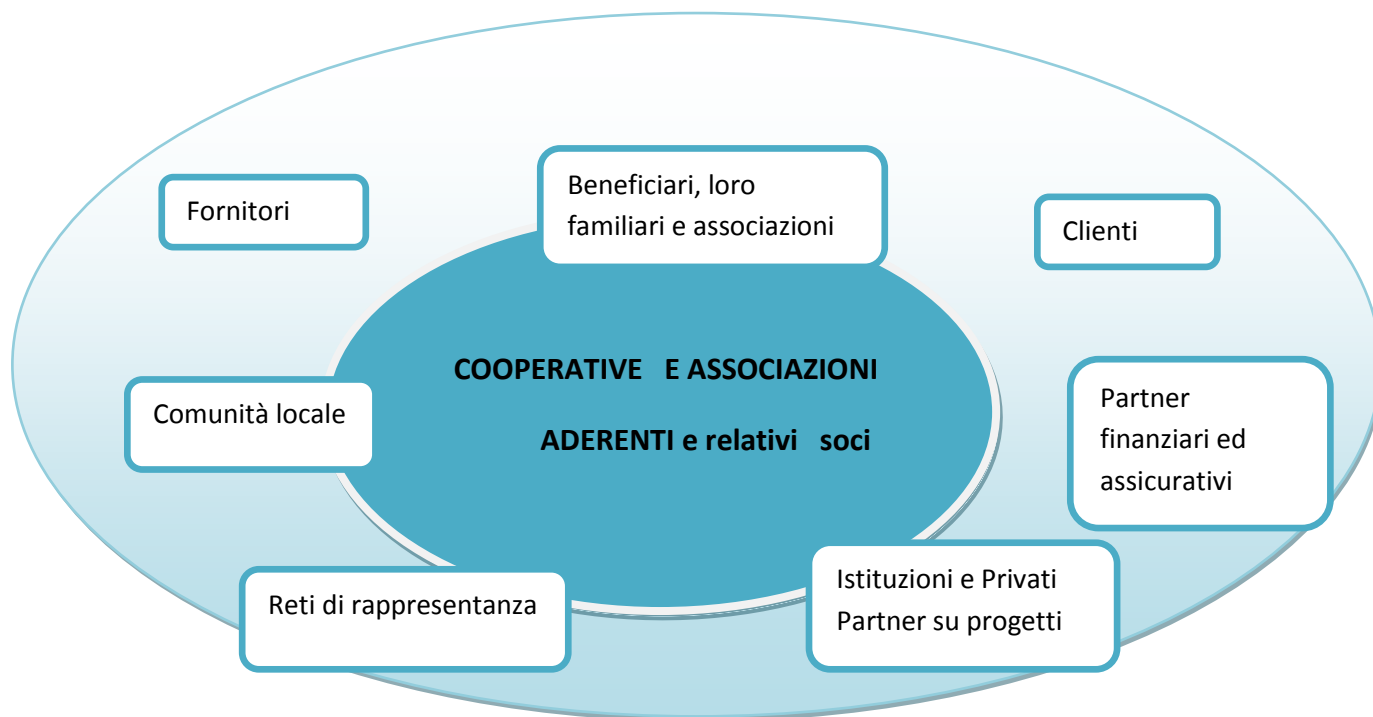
Fornitori

Beneficiari, loro familiari e associazioni

Clienti

COOPERATIVE E ASSOCIAZIONI ADERENTI e relativi soci

Comunità locale

Partner finanziari ed assicurativi

Reti di rappresentanza

Istituzioni e Privati Partner su progetti